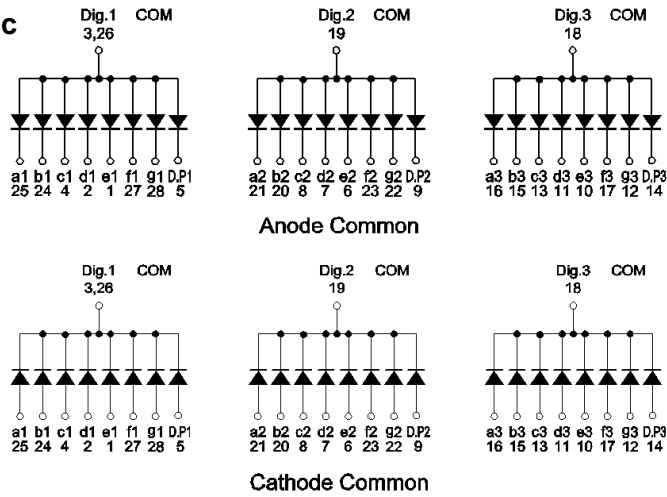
c

Dig.1 COM
3,26

a1 b1 c1 d1 e1 f1 g1 D.P1
25 24 4 2 1 27 28 5

Dig.2 COM
19

a2 b2 c2 d2 e2 f2 g2 D.P2
21 20 8 7 6 23 22 9

Dig.3 COM
18

a3 b3 c3 d3 e3 f3 g3 D.P3
16 15 13 11 10 17 12 14

Anode Common

Dig.1 COM
3,26

a1 b1 c1 d1 e1 f1 g1 D.P1
25 24 4 2 1 27 28 5

Dig.2 COM
19

a2 b2 c2 d2 e2 f2 g2 D.P2
21 20 8 7 6 23 22 9

Dig.3 COM
18

a3 b3 c3 d3 e3 f3 g3 D.P3
16 15 13 11 10 17 12 14

Cathode Common